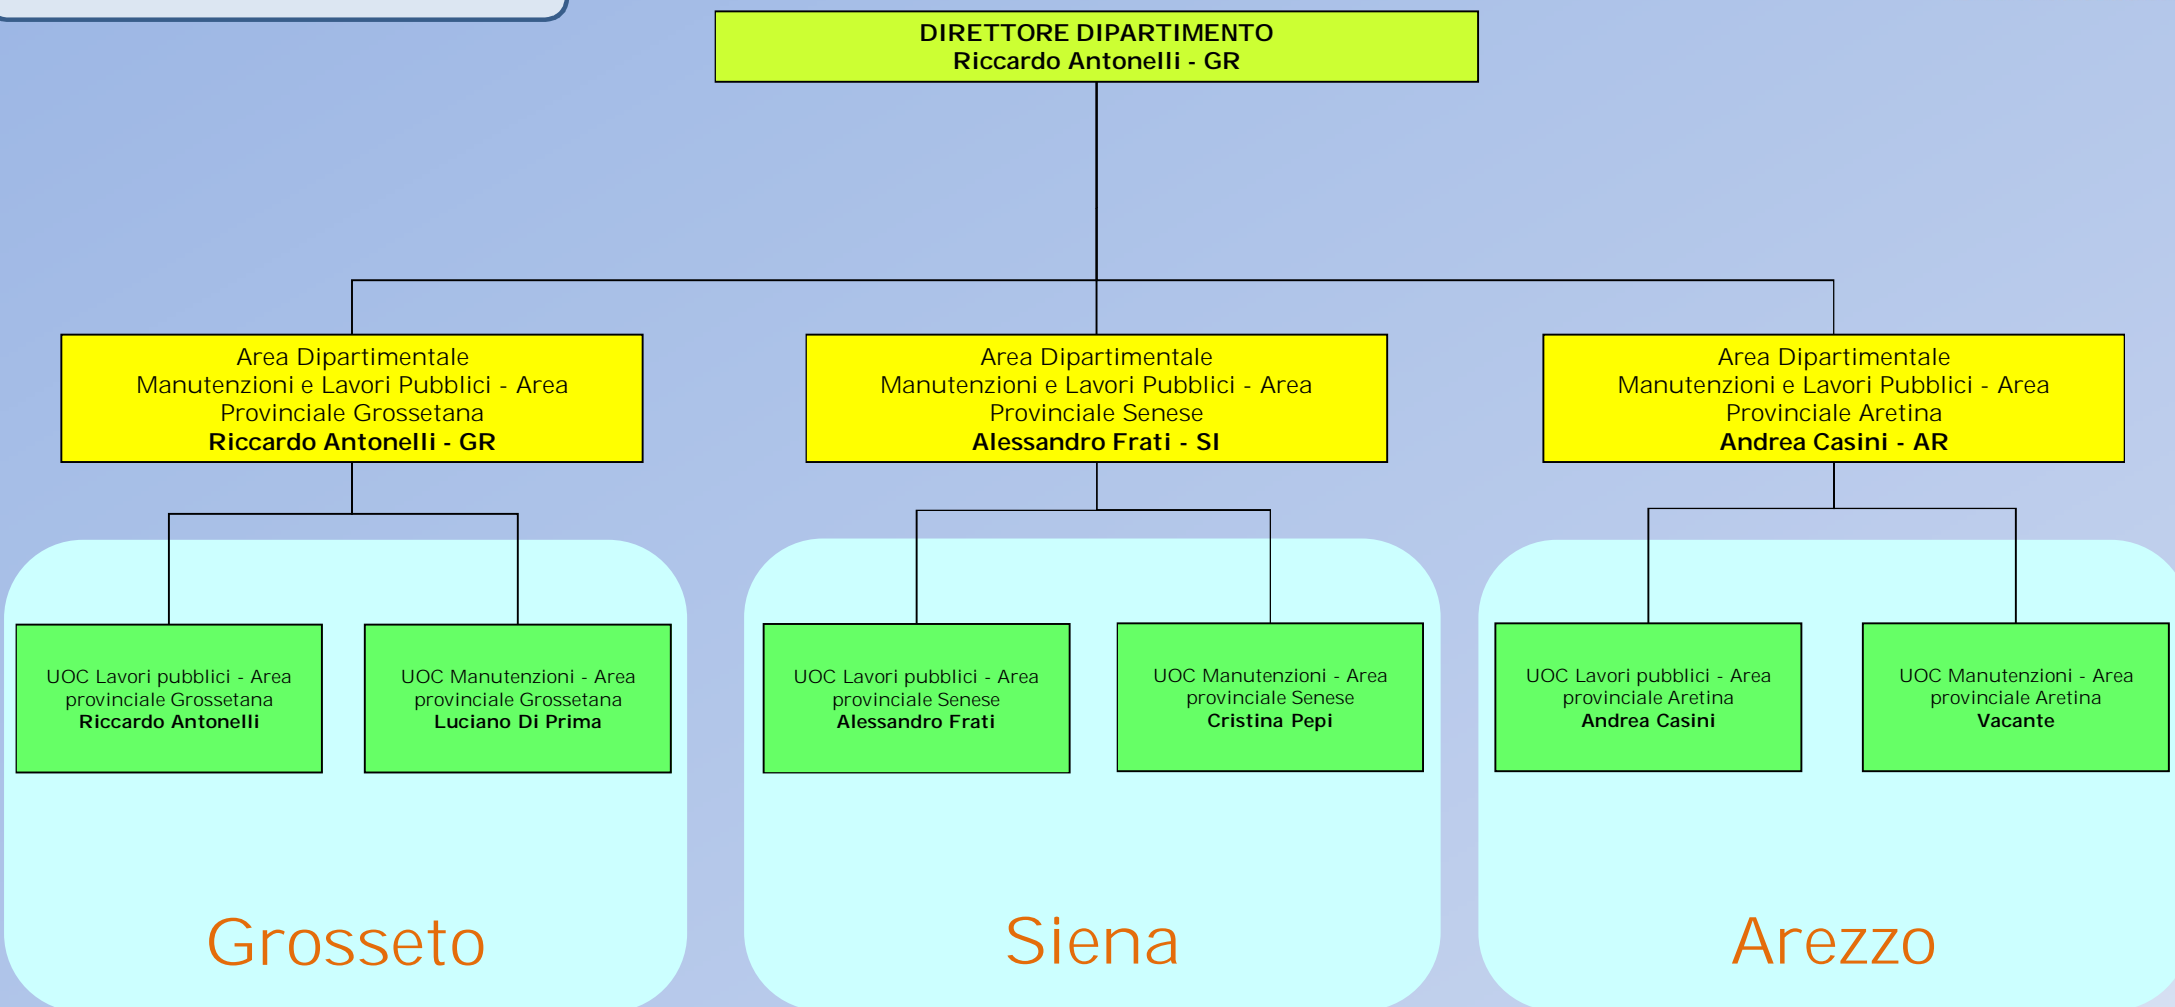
DIRETTORE DIPARTIMENTO
Riccardo Antonelli - GR

Area Dipartimentale Manutenzioni e Lavori Pubblici - Area Provinciale Grossetana
Riccardo Antonelli - GR

Area Dipartimentale Manutenzioni e Lavori Pubblici - Area Provinciale Senese
Alessandro Frati - SI

Area Dipartimentale Manutenzioni e Lavori Pubblici - Area Provinciale Aretina
Andrea Casini - AR

UOC Lavori pubblici - Area provinciale Grossetana
Riccardo Antonelli

UOC Manutenzioni - Area provinciale Grossetana
Luciano Di Prima

Grosseto

UOC Lavori pubblici - Area provinciale Senese
Alessandro Frati

UOC Manutenzioni - Area provinciale Senese
Cristina Pepi

Siena

UOC Lavori pubblici - Area provinciale Aretina
Andrea Casini

UOC Manutenzioni - Area provinciale Aretina
Vacante

Arezzo